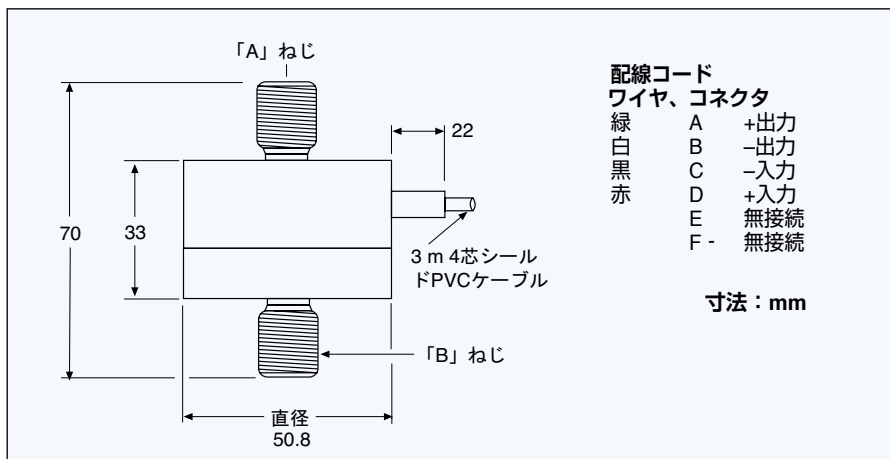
「A」ねじ

70

33

22

3 m 4芯シールドPVCケーブル

「B」ねじ

直径
50.8

配線コード
ワイヤ、コネクタ

| | | |
|---|---|---|
| 緑 | A | +出力 |
| 白 | B | –出力 |
| 黒 | C | –入力 |
| 赤 | D | +入力 |
| | E | 無接続 |
| | F - | 無接続 |

寸法：mm